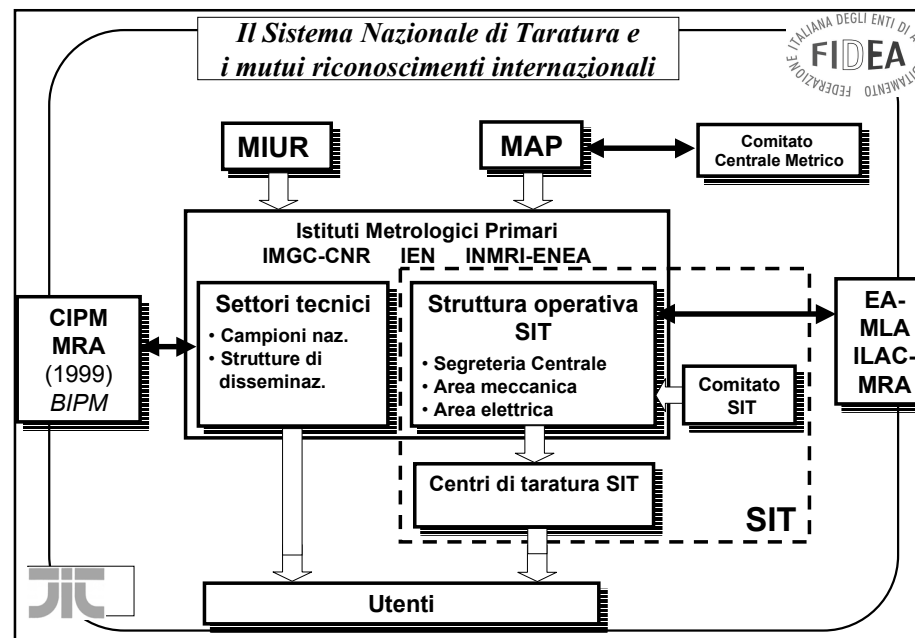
Il Sistema Nazionale di Taratura e i mutui riconoscimenti internazionali

FEDERAZIONE ITALIANA DEGLI ENTI DI A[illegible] FIDEA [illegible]

MIUR

MAP

Comitato Centrale Metrico

Istituti Metrologici Primari
IMGC-CNR IEN INMRI-ENEA

CIPM MRA (1999) BIPM

Settori tecnici
• Campioni naz.
• Strutture di disseminaz.

Struttura operativa SIT
• Segreteria Centrale
• Area meccanica
• Area elettrica

Comitato SIT

EA-MLA ILAC-MRA

Centri di taratura SIT

SIT

Utenti